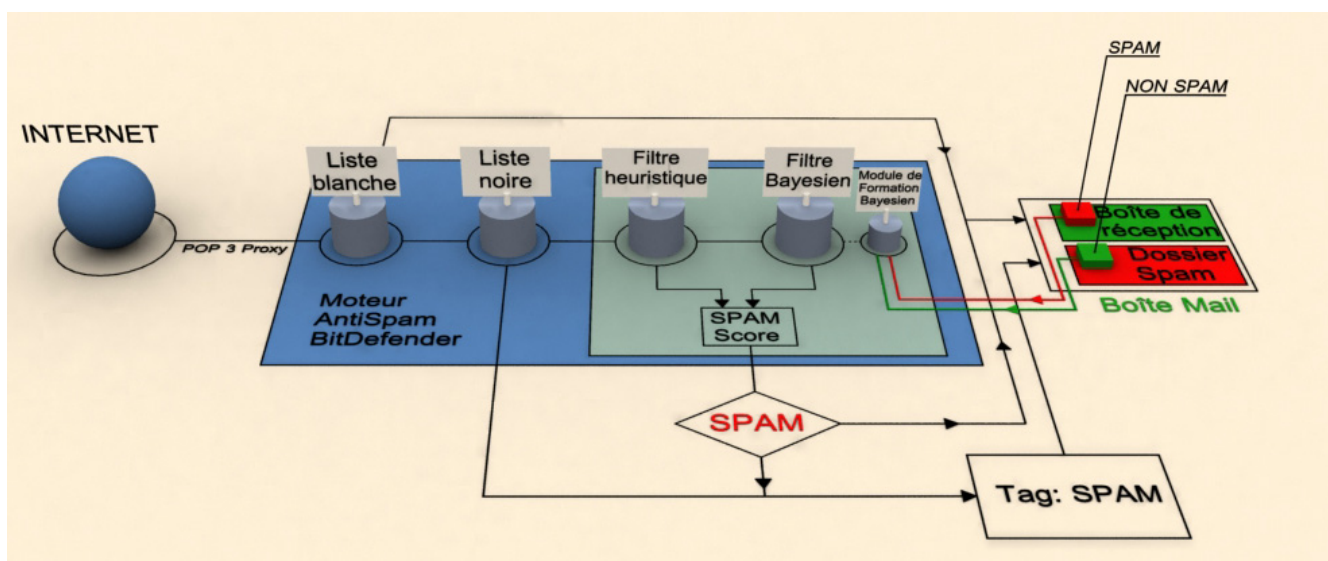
SPAM
NON SPAM
INTERNET
Liste blanche
Liste noire
Filtre heuristique
Filtre Bayesien
Module de Formation Bayesien
Boîte de réception
Dossier Spam
Boîte Mail
POP 3 Proxy
Moteur AntiSpam BitDefender
SPAM Score
SPAM
Tag: SPAM